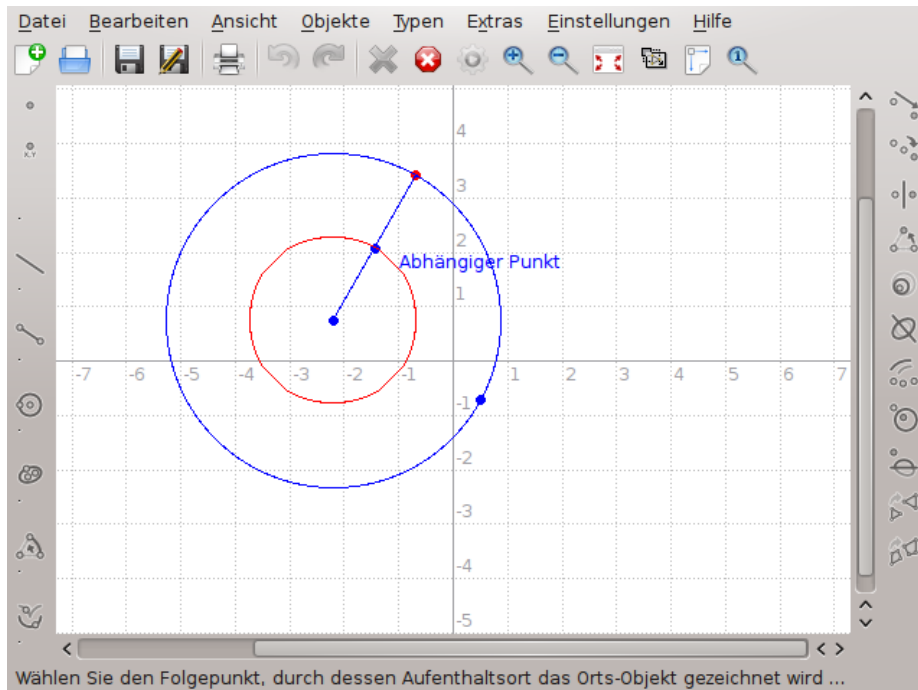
Datei Bearbeiten Ansicht Objekte Typen Extras Einstellungen Hilfe

4
3
2
1
-7 -6 -5 -4 -3 -2 -1 1 2 3 4 5 6 7
-1
-2
-3
-4
-5

Abhängiger Punkt

Wählen Sie den Folgepunkt, durch dessen Aufenthaltsort das Orts-Objekt gezeichnet wird ...